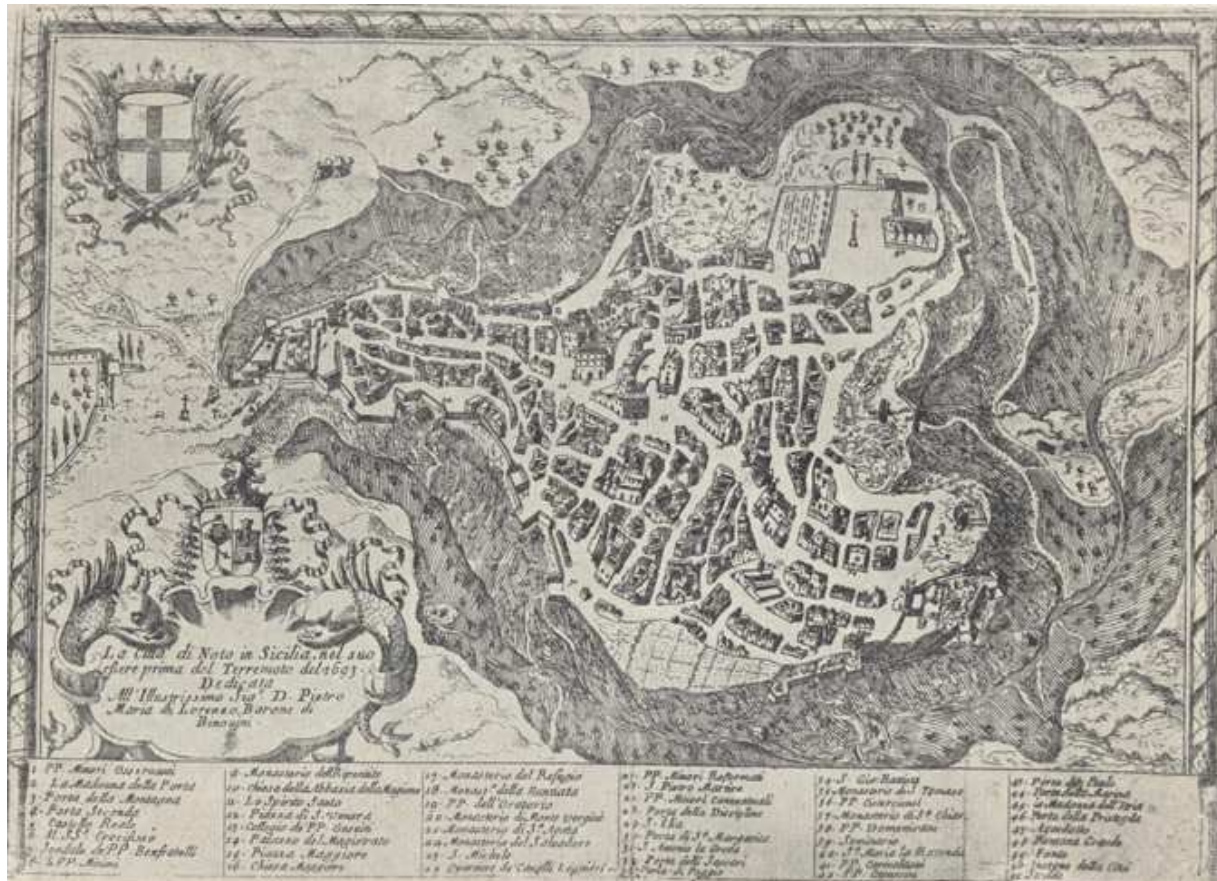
La Città di Noto in Sicilia, nel suo essere prima del Terremoto del 1693. Dedicata All'Illustrissimo Sig.r D. Pietro Maria di Lorenzo, Barone di Bimisgini

1. PP. Minori Osservanti
2. La Madonna della Porta
3. Porta della Montagna
4. Porta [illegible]
5. Castello Reale
6. SS.mo Crocifisso
7. Spedale de PP. Benfratelli
8. PP. Minimi
9. Monasterio dell'Ospedale
10. Chiesa della Abbazia della Magione
11. Lo Spirito Santo
12. Palazzo di S. Venera
13. Collegio de PP. Gesuiti
14. Palazzo del Magistrato
15. Piazza Maggiore
16. Chiesa Maggiore
17. Monasterio del Refugio
18. Monast.o della Nunziata
19. PP. dell'Oratorio
20. Monasterio di Monte Vergine
21. Monasterio di S.ta Agata
22. Monasterio del Salvadore
23. S. Michele
24. Quartiere de Cavalli Leggieri
25. PP. Minori Reformati
26. S. Pietro Martire
27. PP. Minori Conventuali
28. Porta della Disciplina
29. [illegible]
30. Porta di S.ta Margarita
31. S. Antonio la Grotta
32. Porta degli Saccari
33. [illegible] di Poggio
34. S. Gio. Battista
35. Monasterio di S. Tomaso
36. PP. Cappuccini
37. Monasterio di S.ta Chiara
38. PP. Domenicani
39. Seminario
40. S. Maria la Rotonda
41. PP. Carmelitani
42. PP. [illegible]
43. Porta del Paolo
44. Porta della Marina
45. La Madonna del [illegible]
46. Porta della Pratagola
47. Acquedotto
48. Montana Grande
49. Fonte
50. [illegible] della Città
51. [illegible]